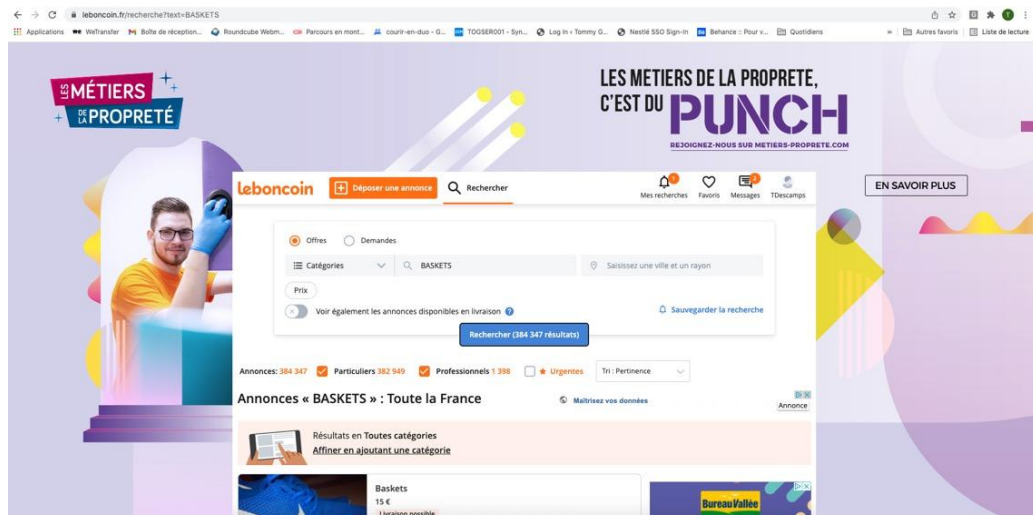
leboncoin.fr/recherche?text=BASKETS

Applications WeTransfer Boîte de réception... Roundcube Webm... Parcours en mont... courir-en-duo - G... TOGSER001 - Syn... Log In ‹ Tommy G... Nestlé SSO Sign-In Behance :: Pour v... Quotidiens » Autres favoris Liste de lecture

LES MÉTIERS DE LA PROPRETÉ

LES METIERS DE LA PROPRETE, C'EST DU PUNCH

REJOIGNEZ-NOUS SUR METIERS-PROPRETE.COM

EN SAVOIR PLUS

leboncoin Déposer une annonce Rechercher Mes recherches Favoris Messages TDescamps

Offres Demandes

Catégories BASKETS Saisissez une ville et un rayon

Prix

Voir également les annonces disponibles en livraison

Sauvegarder la recherche

Rechercher (384 347 résultats)

Annonces: 384 347 Particuliers 382 949 Professionnels 1 398 Urgentes Tri : Pertinence

Annonces « BASKETS » : Toute la France

Maitrisez vos données

Annonce

Résultats en Toutes catégories

Affiner en ajoutant une catégorie

Baskets

15 €

Livraison possible

Bureau Vallée